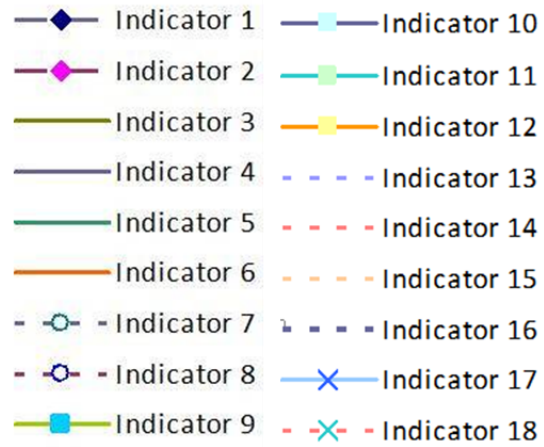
Indicator 1
Indicator 2
Indicator 3
Indicator 4
Indicator 5
Indicator 6
Indicator 7
Indicator 8
Indicator 9
Indicator 10
Indicator 11
Indicator 12
Indicator 13
Indicator 14
Indicator 15
Indicator 16
Indicator 17
Indicator 18